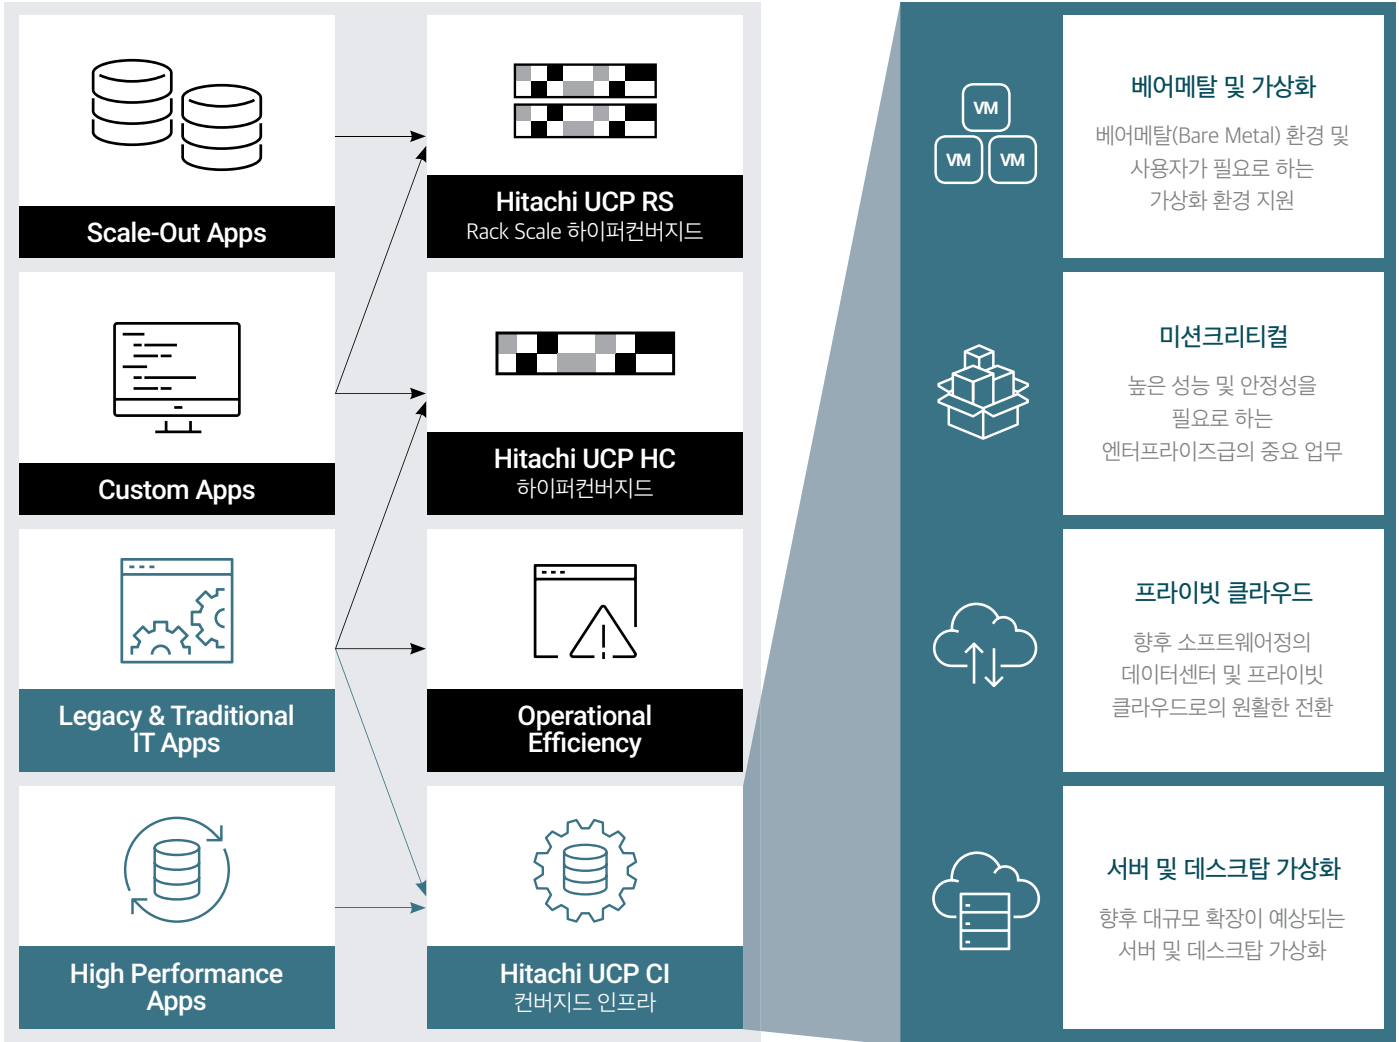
Scale-Out Apps

Custom Apps

Legacy & Traditional IT Apps

High Performance Apps

Hitachi UCP RS
Rack Scale 하이퍼컨버지드

Hitachi UCP HC
하이퍼컨버지드

Operational Efficiency

Hitachi UCP CI
컨버지드 인프라

VM VM VM

베어메탈 및 가상화

베어메탈(Bare Metal) 환경 및 사용자가 필요로 하는 가상화 환경 지원

미션크리티컬

높은 성능 및 안정성을 필요로 하는 엔터프라이즈급의 중요 업무

프라이빗 클라우드

향후 소프트웨어정의 데이터센터 및 프라이빗 클라우드로의 원활한 전환

서버 및 데스크탑 가상화

향후 대규모 확장이 예상되는 서버 및 데스크탑 가상화